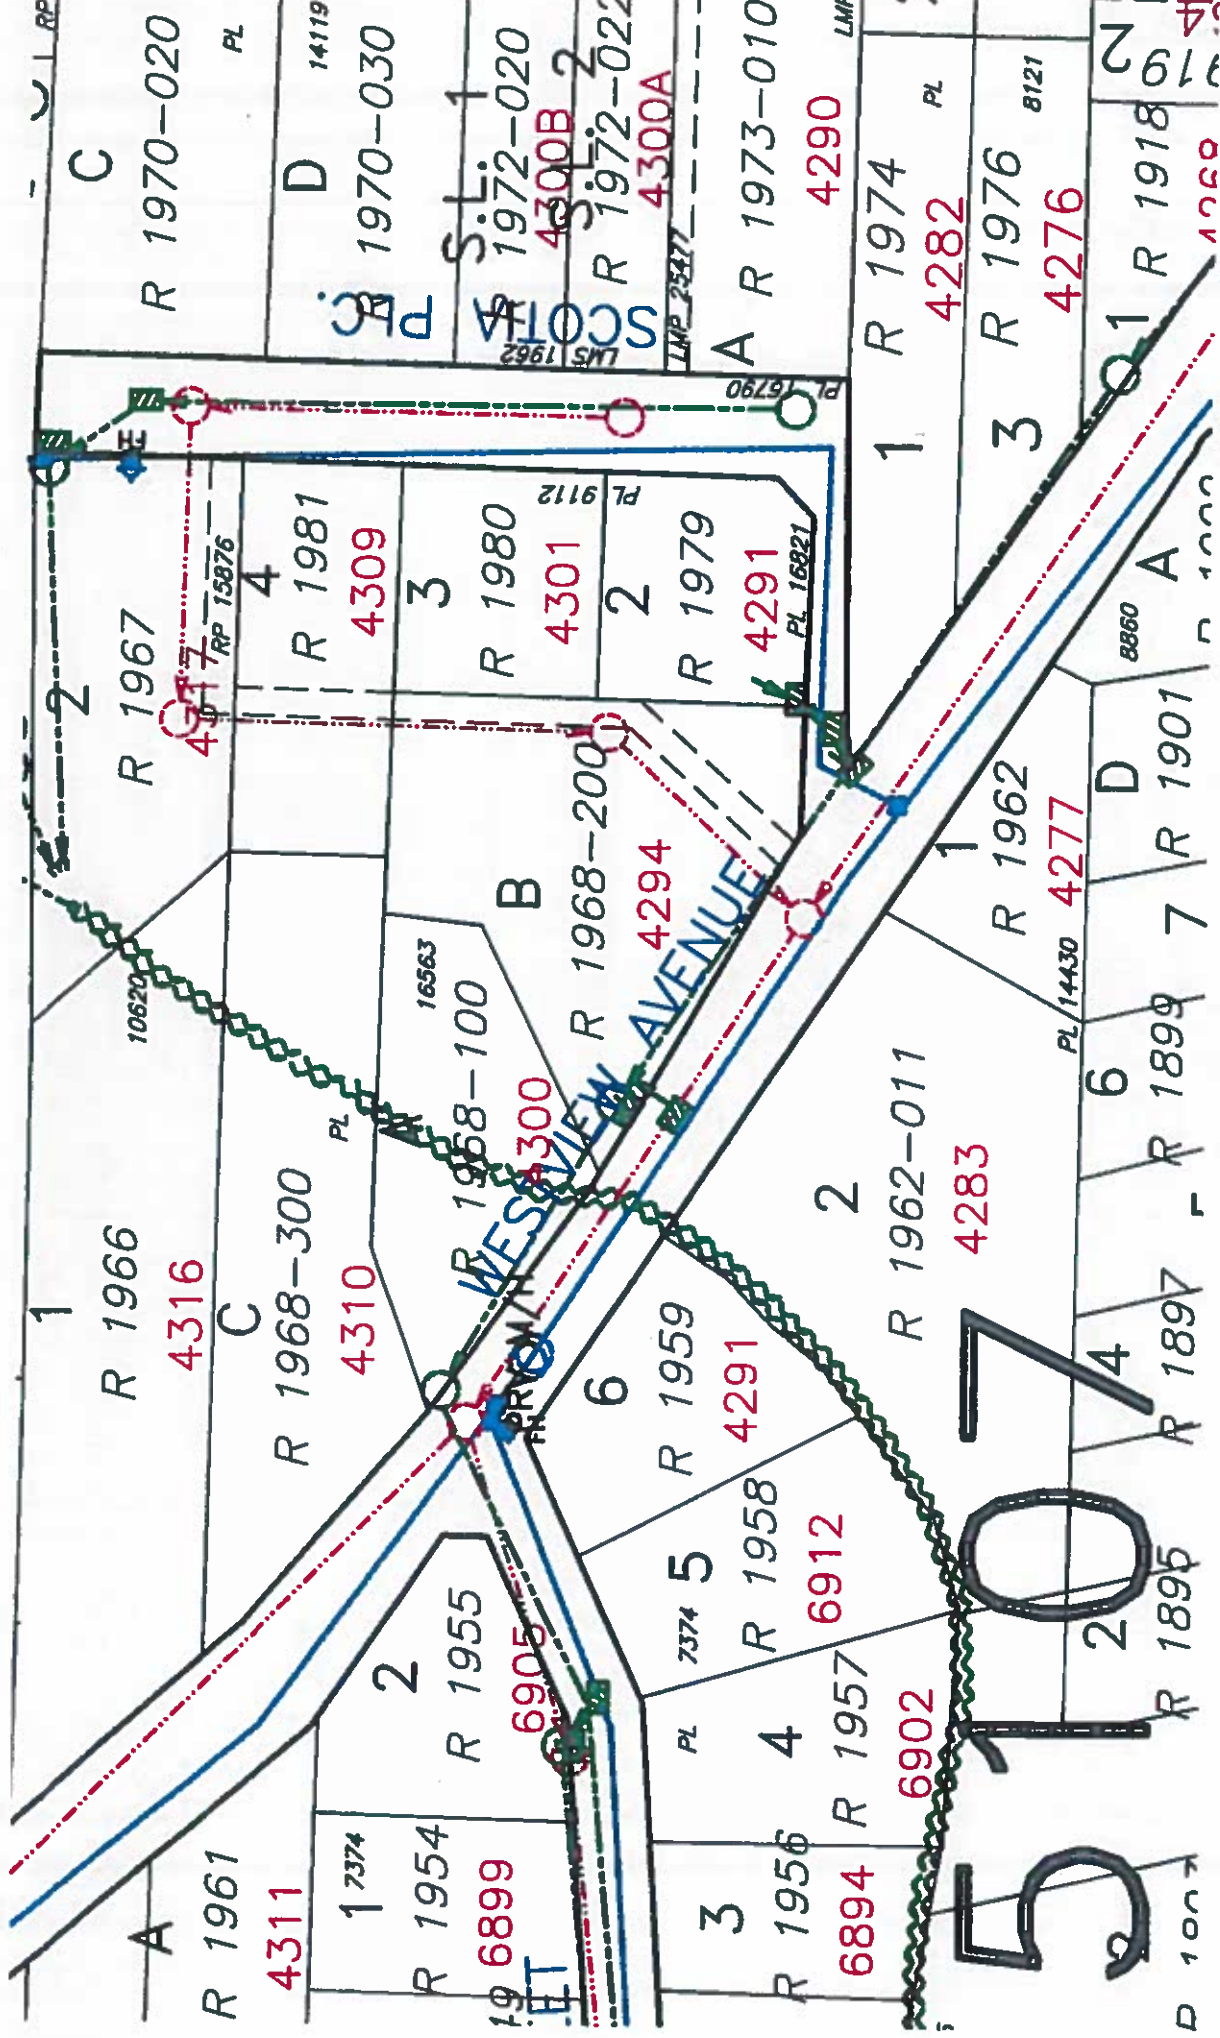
C
R 1970–020
PL
D
R 1970–030
14119
S.L. 1
R 1972–020
4300B
S.L. 2
R 1972–022
4300A
SCOTIA PL.
LMS 1962
LMP 25477
A
R 1973–010
4290
R 1974
4282
PL
R 1976
4276
8121
R 1918
2
1
3
1
PL 16790
FH
2
R 1967
4317
RP 15876
4
R 1981
4309
3
R 1980
4301
PL 9112
2
R 1979
4291
PL 16821
B
R 1968–200
4294
R 1968–100
4300
16563
WESTVIEW AVENUE
1
R 1966
4316
C
R 1968–300
4310
10620
PL
PRV
FH
6
R 1959
4291
5
R 1958
6912
7374
4
R 1957
6902
PL
2
R 1955
6905
2
R 1962–011
4283
1
R 1962
4277
PL 14430
D
R 1901
A
8860
7
6
R 1899
4
R 1897
2
R 1895
A
R 1961
4311
1
R 1954
6899
7374
3
R 1956
6894
ET
510